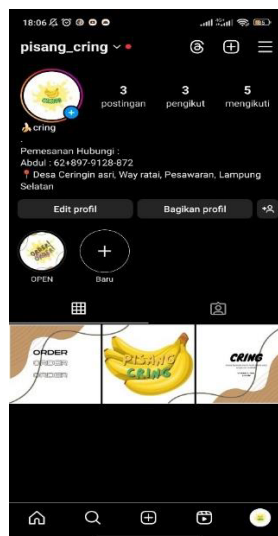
18:06

pisang_cring

3 postingan
3 pengikut
5 mengikuti

🍌cring
.
Pemesanan Hubungi :
Abdul : 62+897-9128-872
📍Desa Ceringin asri, Way ratai, Pesawaran, Lampung Selatan

Edit profil
Bagikan profil

OPEN
Baru

ORDER
ORDER
ORDER

PISANG CRING

CRING